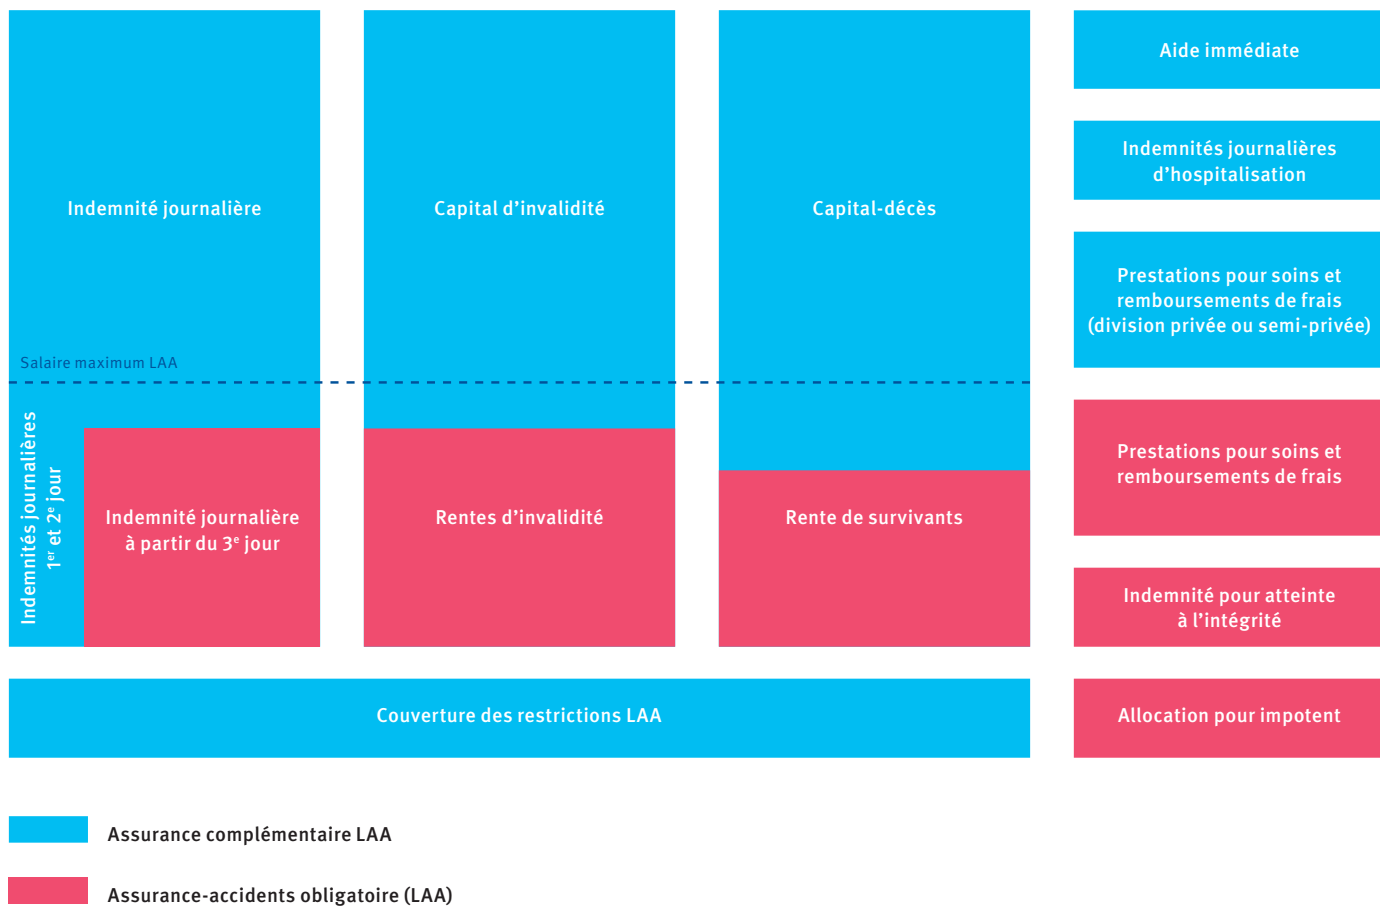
Indemnité journalière

Capital d'invalidité

Capital-décès

Aide immédiate

Indemnités journalières d'hospitalisation

Prestations pour soins et remboursements de frais (division privée ou semi-privée)

Salaire maximum LAA

Indemnités journalières 1$^{er}$ et 2$^{e}$ jour

Indemnité journalière à partir du 3$^{e}$ jour

Rentes d'invalidité

Rente de survivants

Prestations pour soins et remboursements de frais

Indemnité pour atteinte à l'intégrité

Couverture des restrictions LAA

Allocation pour impotent

Assurance complémentaire LAA

Assurance-accidents obligatoire (LAA)